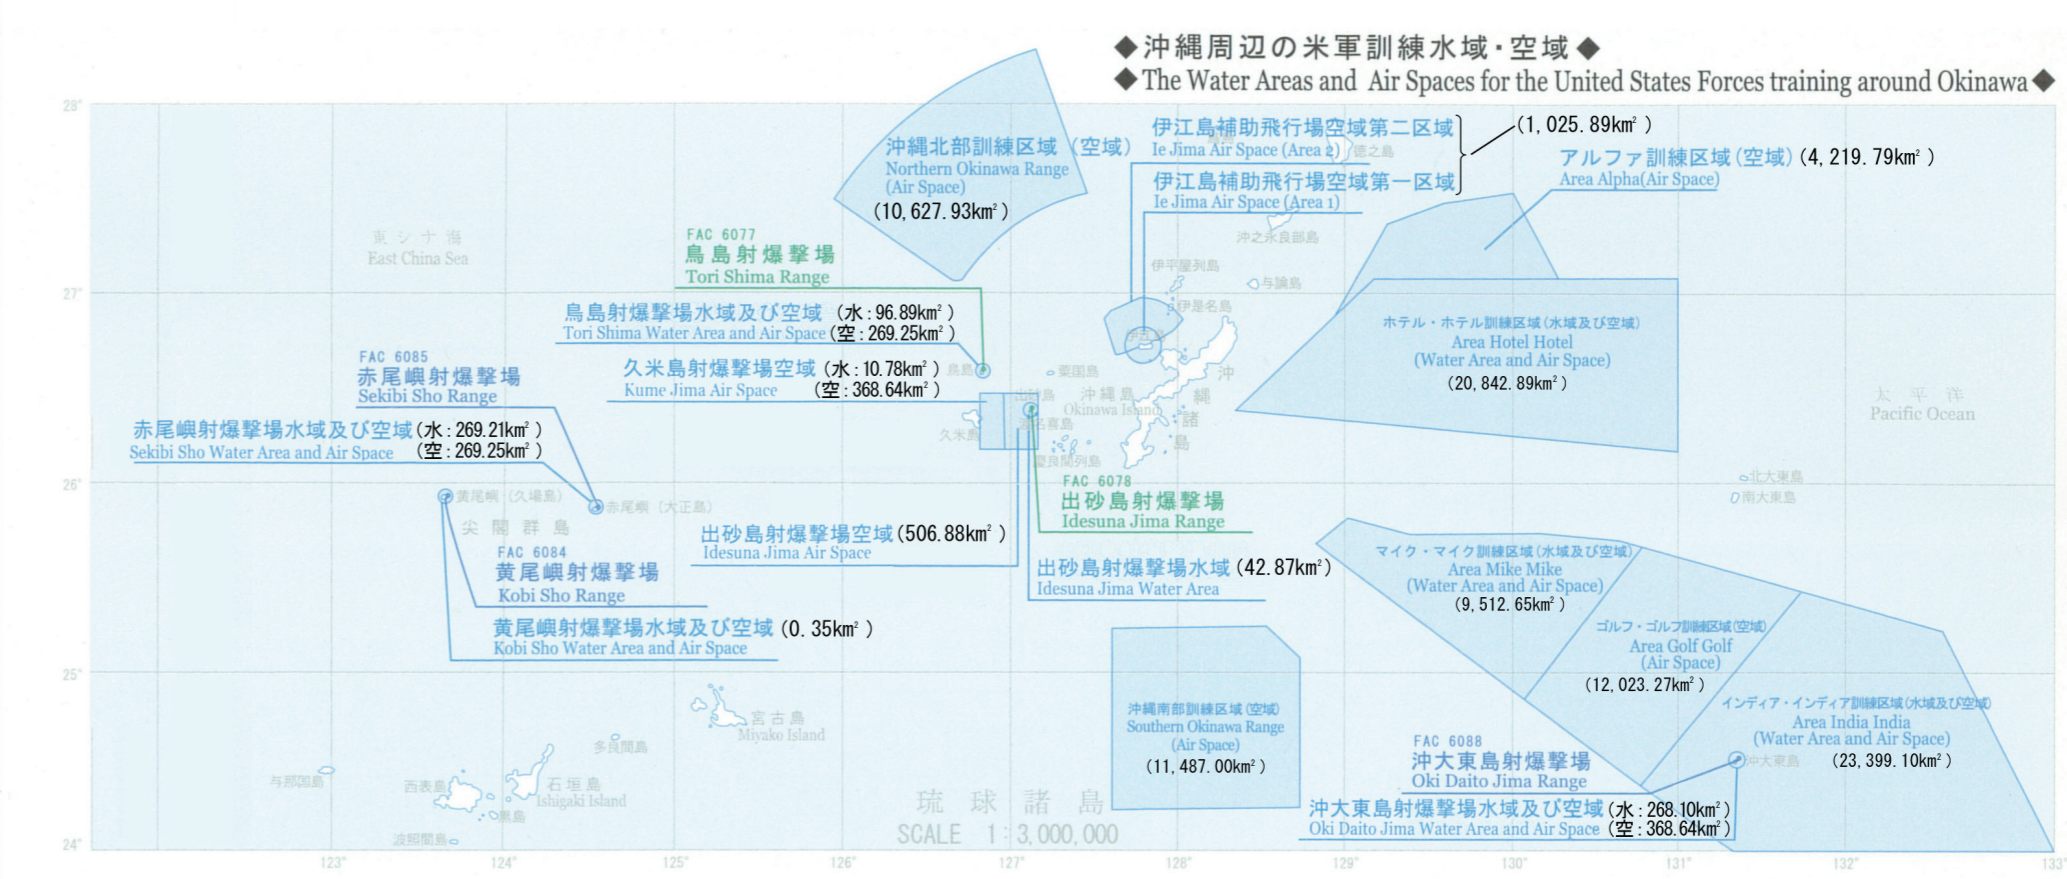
◆沖縄周辺の米軍訓練水域・空域◆
◆The Water Areas and Air Spaces for the United States Forces training around Okinawa◆

28°
27°
26°
25°
24°

沖縄北部訓練区域（空域）
Northern Okinawa Range (Air Space)
（10, 627. 93km²）

伊江島補助飛行場空域第二区域
Ie Jima Air Space (Area 2)
伊江島補助飛行場空域第一区域
Ie Jima Air Space (Area 1)
（1, 025. 89km²）

アルファ訓練区域（空域）（4, 219. 79km²）
Area Alpha(Air Space)

東シナ海
East China Sea

FAC 6077
鳥島射爆撃場
Tori Shima Range

鳥島射爆撃場水域及び空域（水：96.89km²）
Tori Shima Water Area and Air Space（空：269.25km²）

FAC 6085
赤尾嶼射爆撃場
Sekibi Sho Range

久米島射爆撃場空域（水：10.78km²）
Kume Jima Air Space（空：368.64km²）

赤尾嶼射爆撃場水域及び空域（水：269.21km²）
Sekibi Sho Water Area and Air Space（空：269.25km²）

徳之島
沖之永良部島
伊平屋列島
与論島
伊是名島
鳥島
粟国島
渡名喜島
久米島
慶良間列島
沖縄島
Okinawa Island
沖縄諸島

ホテル・ホテル訓練区域（水域及び空域）
Area Hotel Hotel
(Water Area and Air Space)
（20, 842. 89km²）

太平洋
Pacific Ocean

北大東島
南大東島

黄尾嶼（久場島）
赤尾嶼（大正島）
尖閣群島

FAC 6084
黄尾嶼射爆撃場
Kobi Sho Range

FAC 6078
出砂島射爆撃場
Idesuna Jima Range

出砂島射爆撃場空域（506.88km²）
Idesuna Jima Air Space

出砂島射爆撃場水域（42.87km²）
Idesuna Jima Water Area

黄尾嶼射爆撃場水域及び空域（0. 35km²）
Kobi Sho Water Area and Air Space

マイク・マイク訓練区域（水域及び空域）
Area Mike Mike
(Water Area and Air Space)
（9, 512. 65km²）

ゴルフ・ゴルフ訓練区域（空域）
Area Golf Golf
(Air Space)
（12, 023. 27km²）

インディア・インディア訓練区域（水域及び空域）
Area India India
(Water Area and Air Space)
（23, 399. 10km²）

沖縄南部訓練区域（空域）
Southern Okinawa Range
(Air Space)
（11, 487. 00km²）

宮古島
Miyako Island
多良間島
与那国島
西表島
石垣島
Ishigaki Island
黒島
波照間島

FAC 6088
沖大東島射爆撃場
Oki Daito Jima Range
沖大東島

沖大東島射爆撃場水域及び空域（水：268.10km²）
Oki Daito Jima Water Area and Air Space（空：368.64km²）

琉球諸島
SCALE 1：3,000,000

123°
124°
125°
126°
127°
128°
129°
130°
131°
132°
133°